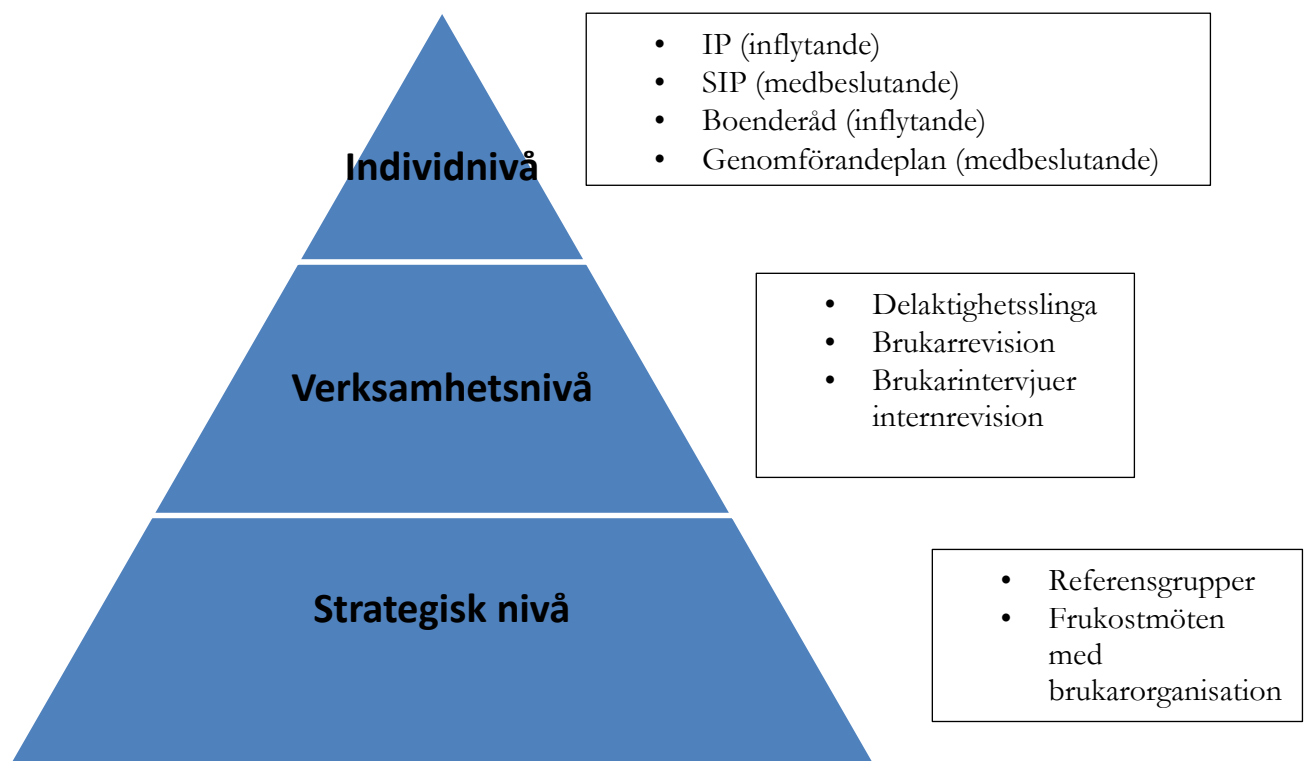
Individnivå

- IP (inflytande)
- SIP (medbeslutande)
- Boenderåd (inflytande)
- Genomförandeplan (medbeslutande)

Verksamhetsnivå

- Delaktighetsslinga
- Brukarrevision
- Brukarintervjuer internrevision

Strategisk nivå

- Referensgrupper
- Frukostmöten med brukarorganisation